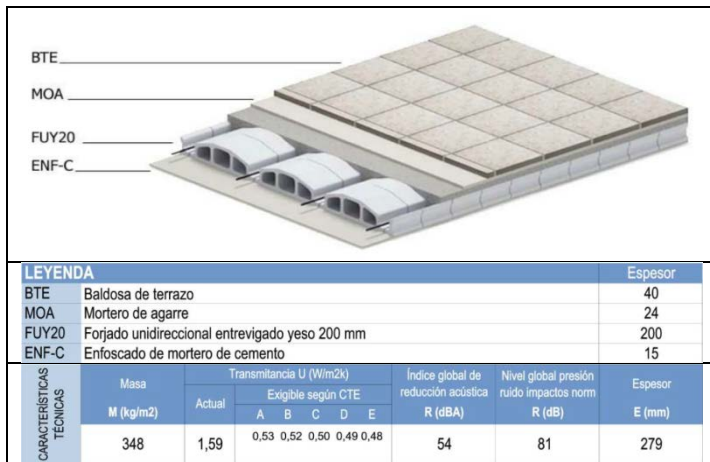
BTE
MOA
FUY20
ENF-C

| LEYENDA | | Espesor |
|---|---|---|
| BTE | Baldosa de terrazo | 40 |
| MOA | Mortero de agarre | 24 |
| FUY20 | Forjado unidireccional entrevigado yeso 200 mm | 200 |
| ENF-C | Enfoscado de mortero de cemento | 15 |

| CARACTERÍSTICAS TÉCNICAS | Masa M (kg/m2) | Transmitancia U (W/m2k) Actual | Exigible según CTE A | B | C | D | E | Índice global de reducción acústica R (dBA) | Nivel global presión ruido impactos norm R (dB) | Espesor E (mm) |
|---|---|---|---|---|---|---|---|---|---|---|
| | 348 | 1,59 | 0,53 | 0,52 | 0,50 | 0,49 | 0,48 | 54 | 81 | 279 |